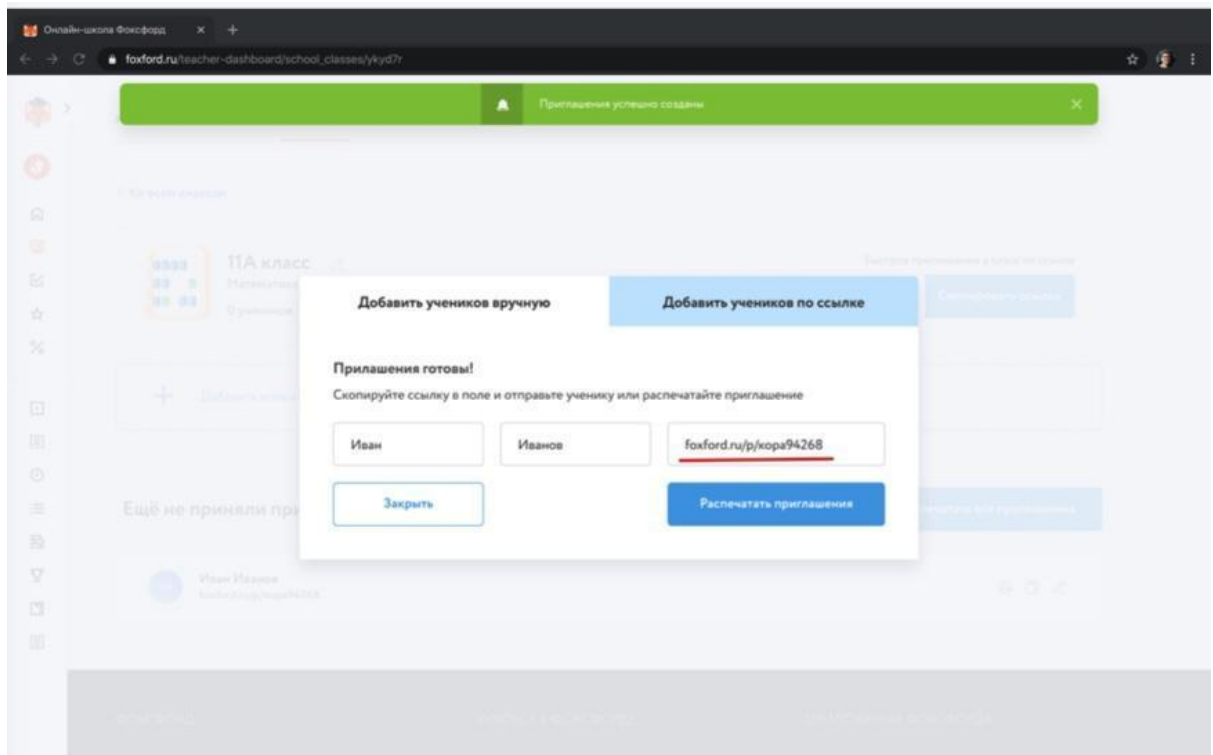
Онлайн-школа Фоксфорд

foxford.ru/teacher-dashboard/school_classes/ykyd7r

Приглашения успешно созданы

11А класс

Ещё не приняли пр

Иван Иванов

Добавить учеников вручную

Добавить учеников по ссылке

Приглашения готовы!

Скопируйте ссылку в поле и отправьте ученику или распечатайте приглашение

Иван

Иванов

foxford.ru/p/kopa94268

Закрыть

Распечатать приглашения